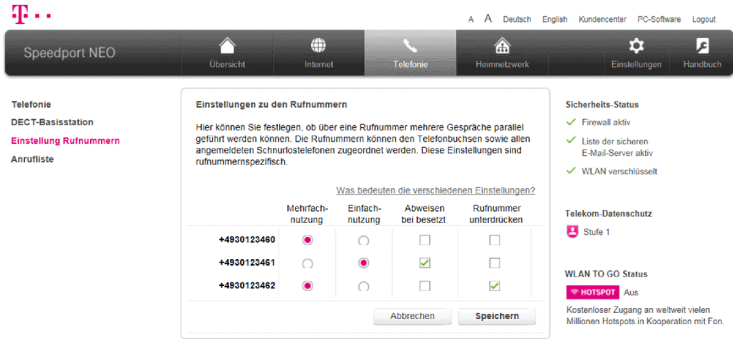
T · ·

A A Deutsch English Kundencenter PC-Software Logout

Speedport NEO

Übersicht Internet Telefonie Heimnetzwerk Einstellungen Handbuch

Telefonie
DECT-Basisstation
Einstellung Rufnummern
Anrufliste

Einstellungen zu den Rufnummern

Hier können Sie festlegen, ob über eine Rufnummer mehrere Gespräche parallel geführt werden können. Die Rufnummern können den Telefonbuchsen sowie allen angemeldeten Schnurlostelefonen zugeordnet werden. Diese Einstellungen sind rufnummernspezifisch.

Was bedeuten die verschiedenen Einstellungen?

| | Mehrfachnutzung | Einfachnutzung | Abweisen bei besetzt | Rufnummer unterdrücken |
|---|---|---|---|---|
| +4930123460 | ◉ | ○ | ☐ | ☐ |
| +4930123461 | ○ | ◉ | ☑ | ☐ |
| +4930123462 | ◉ | ○ | ☐ | ☑ |

Abbrechen Speichern

Sicherheits-Status
Firewall aktiv
Liste der sicheren E-Mail-Server aktiv
WLAN verschlüsselt

Telekom-Datenschutz
Stufe 1

WLAN TO GO Status
HOTSPOT Aus
Kostenloser Zugang an weltweit vielen Millionen Hotspots in Kooperation mit Fon.